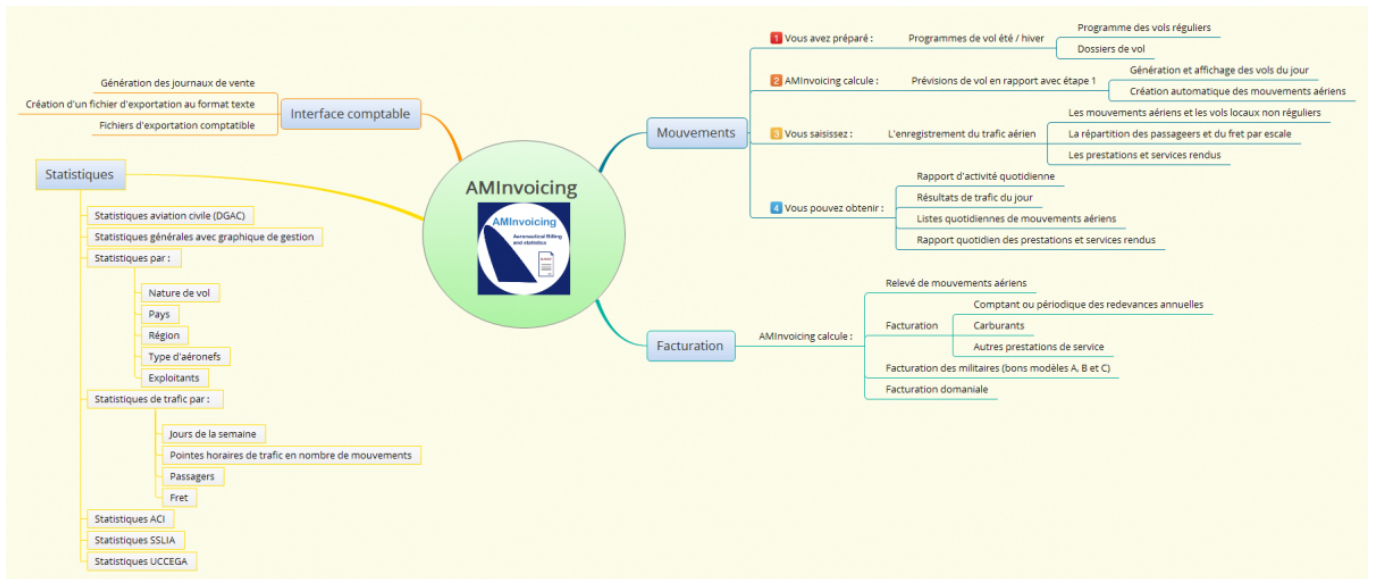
AMInvoicing

AMInvoicing
Aeronautical Billing and statistics

Interface comptable
Génération des journaux de vente
Création d'un fichier d'exportation au format texte
Fichiers d'exportation comptatible

Statistiques
Statistiques aviation civile (DGAC)
Statistiques générales avec graphique de gestion
Statistiques par :
Nature de vol
Pays
Région
Type d'aéronefs
Exploitants
Statistiques de trafic par :
Jours de la semaine
Pointes horaires de trafic en nombre de mouvements
Passagers
Fret
Statistiques ACI
Statistiques SSLIA
Statistiques UCCEGA

Mouvements
1 Vous avez préparé : Programmes de vol été / hiver
Programme des vols réguliers
Dossiers de vol
2 AMInvoicing calcule : Prévisions de vol en rapport avec étape 1
Génération et affichage des vols du jour
Création automatique des mouvements aériens
3 Vous saisissez : L'enregistrement du trafic aérien
Les mouvements aériens et les vols locaux non réguliers
La répartition des passageers et du fret par escale
Les prestations et services rendus
4 Vous pouvez obtenir :
Rapport d'activité quotidienne
Résultats de trafic du jour
Listes quotidiennes de mouvements aériens
Rapport quotidien des prestations et services rendus

Facturation
AMInvoicing calcule :
Relevé de mouvements aériens
Facturation
Comptant ou périodique des redevances annuelles
Carburants
Autres prestations de service
Facturation des militaires (bons modèles A, B et C)
Facturation domaniale